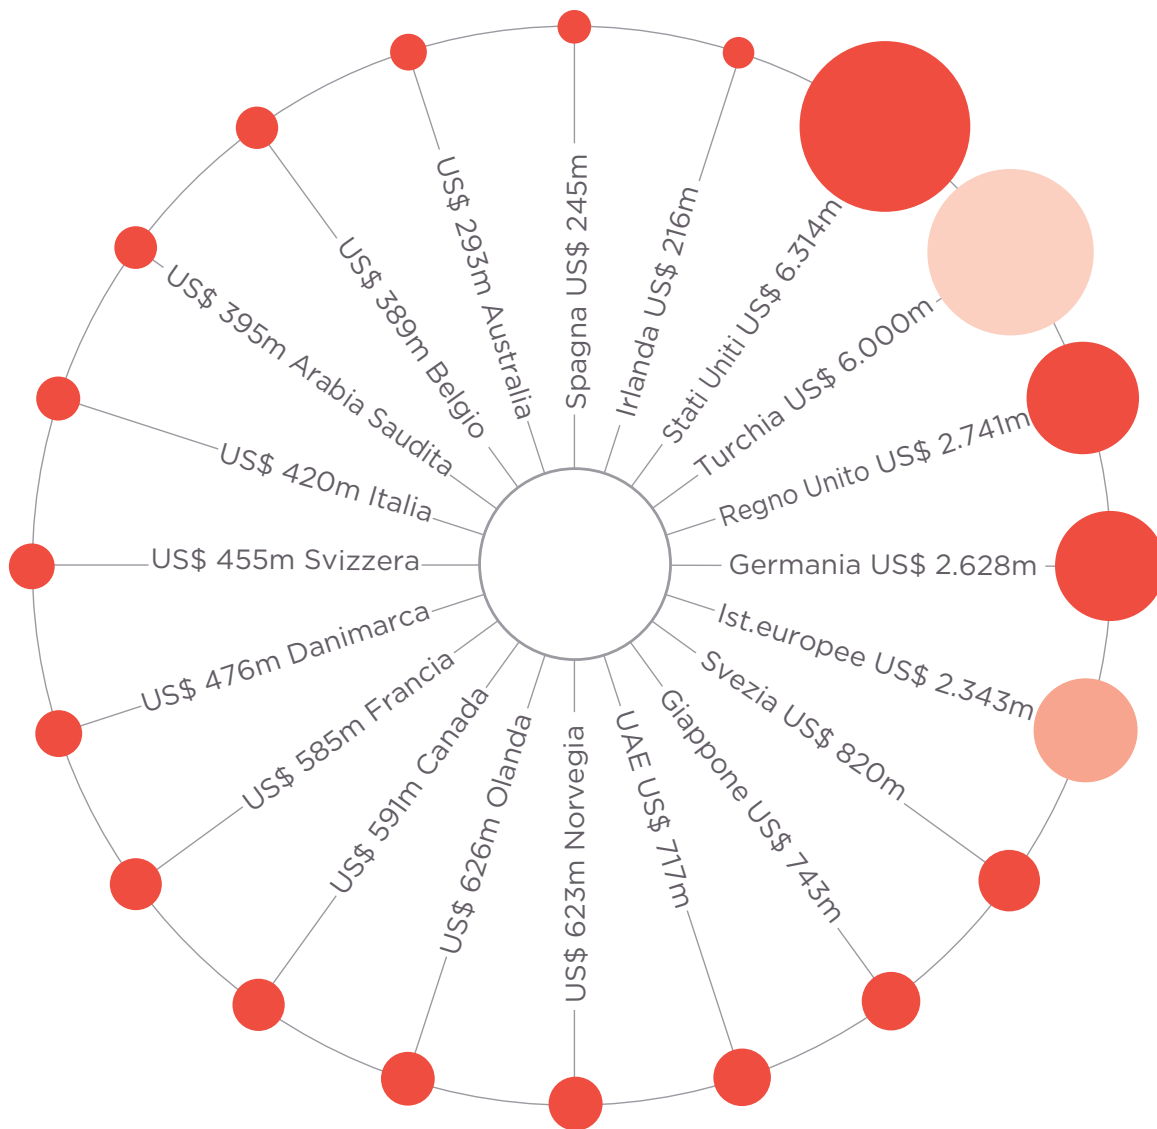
Spagna US$ 245m
Irlanda US$ 216m
Stati Uniti US$ 6.314m
Turchia US$ 6.000m
Regno Unito US$ 2.741m
Germania US$ 2.628m
Ist.europee US$ 2.343m
Svezia US$ 820m
Giappone US$ 743m
UAE US$ 717m
US$ 623m Norvegia
US$ 626m Olanda
US$ 591m Canada
US$ 585m Francia
US$ 476m Danimarca
US$ 455m Svizzera
US$ 420m Italia
US$ 395m Arabia Saudita
US$ 389m Belgio
US$ 293m Australia